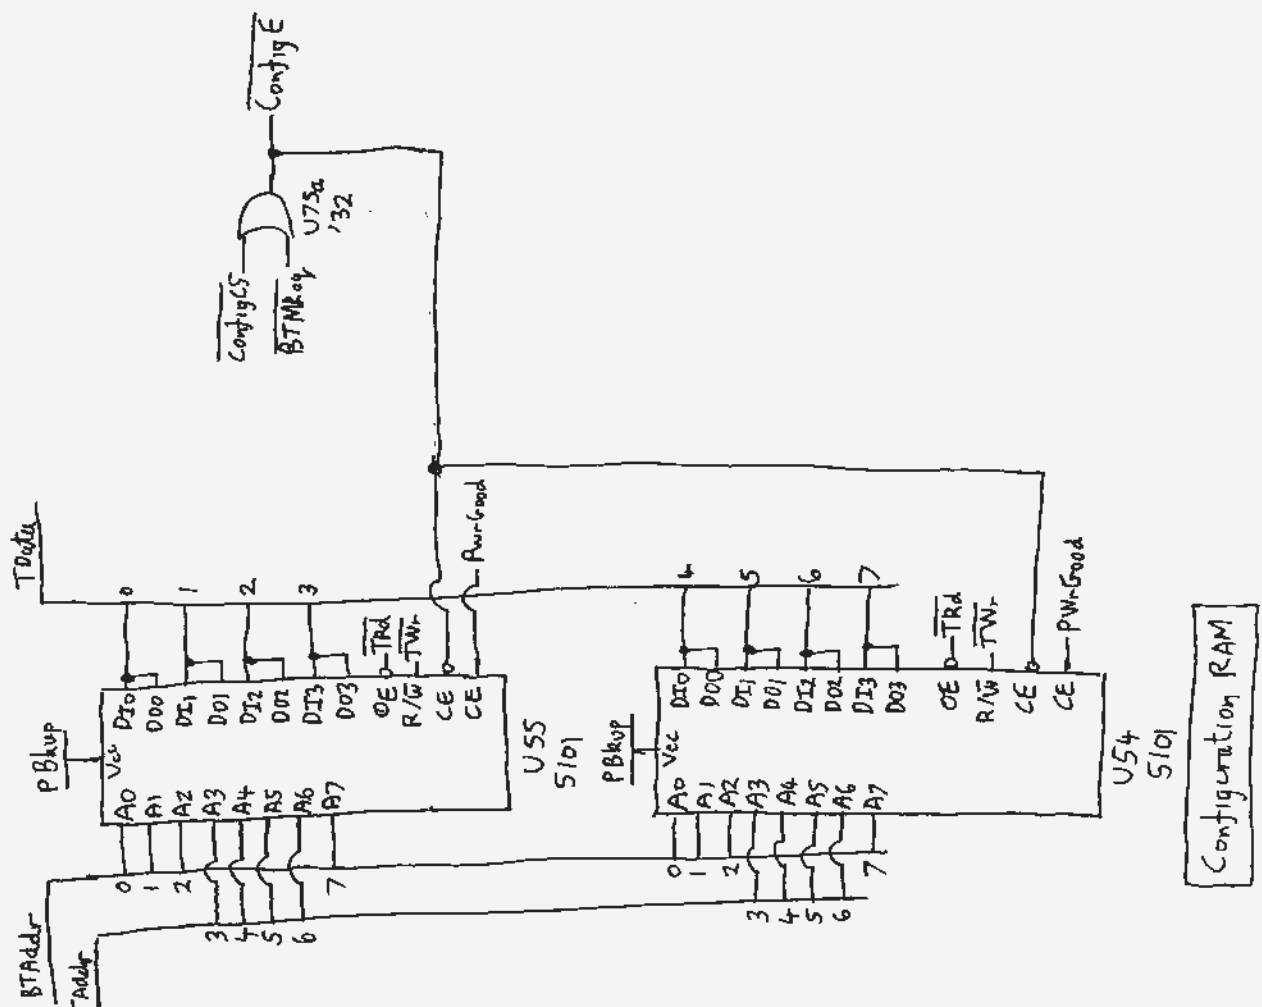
ConfigE
ConfigCS
BTNBkup
U75a
'32
TData
0
1
2
3
PwrGood
TRd
TWr
PBkup
Vcc
DI0
DO0
DI1
DO1
DI2
DO2
DI3
DO3
OE
R/W
CE
CE
U55
5101
A0
A1
A2
A3
A4
A5
A6
A7
0
1
2
7
3
4
5
6
BTAddr
TAddr
4
5
6
7
TRd
TWr
PWrGood
PBkup
Vcc
DI0
DO0
DI1
DO1
DI2
DO2
DI3
DO3
OE
R/W
CE
CE
U54
5101
A0
A1
A2
A3
A4
A5
A6
A7
0
1
2
7
3
4
5
6
Configuration RAM